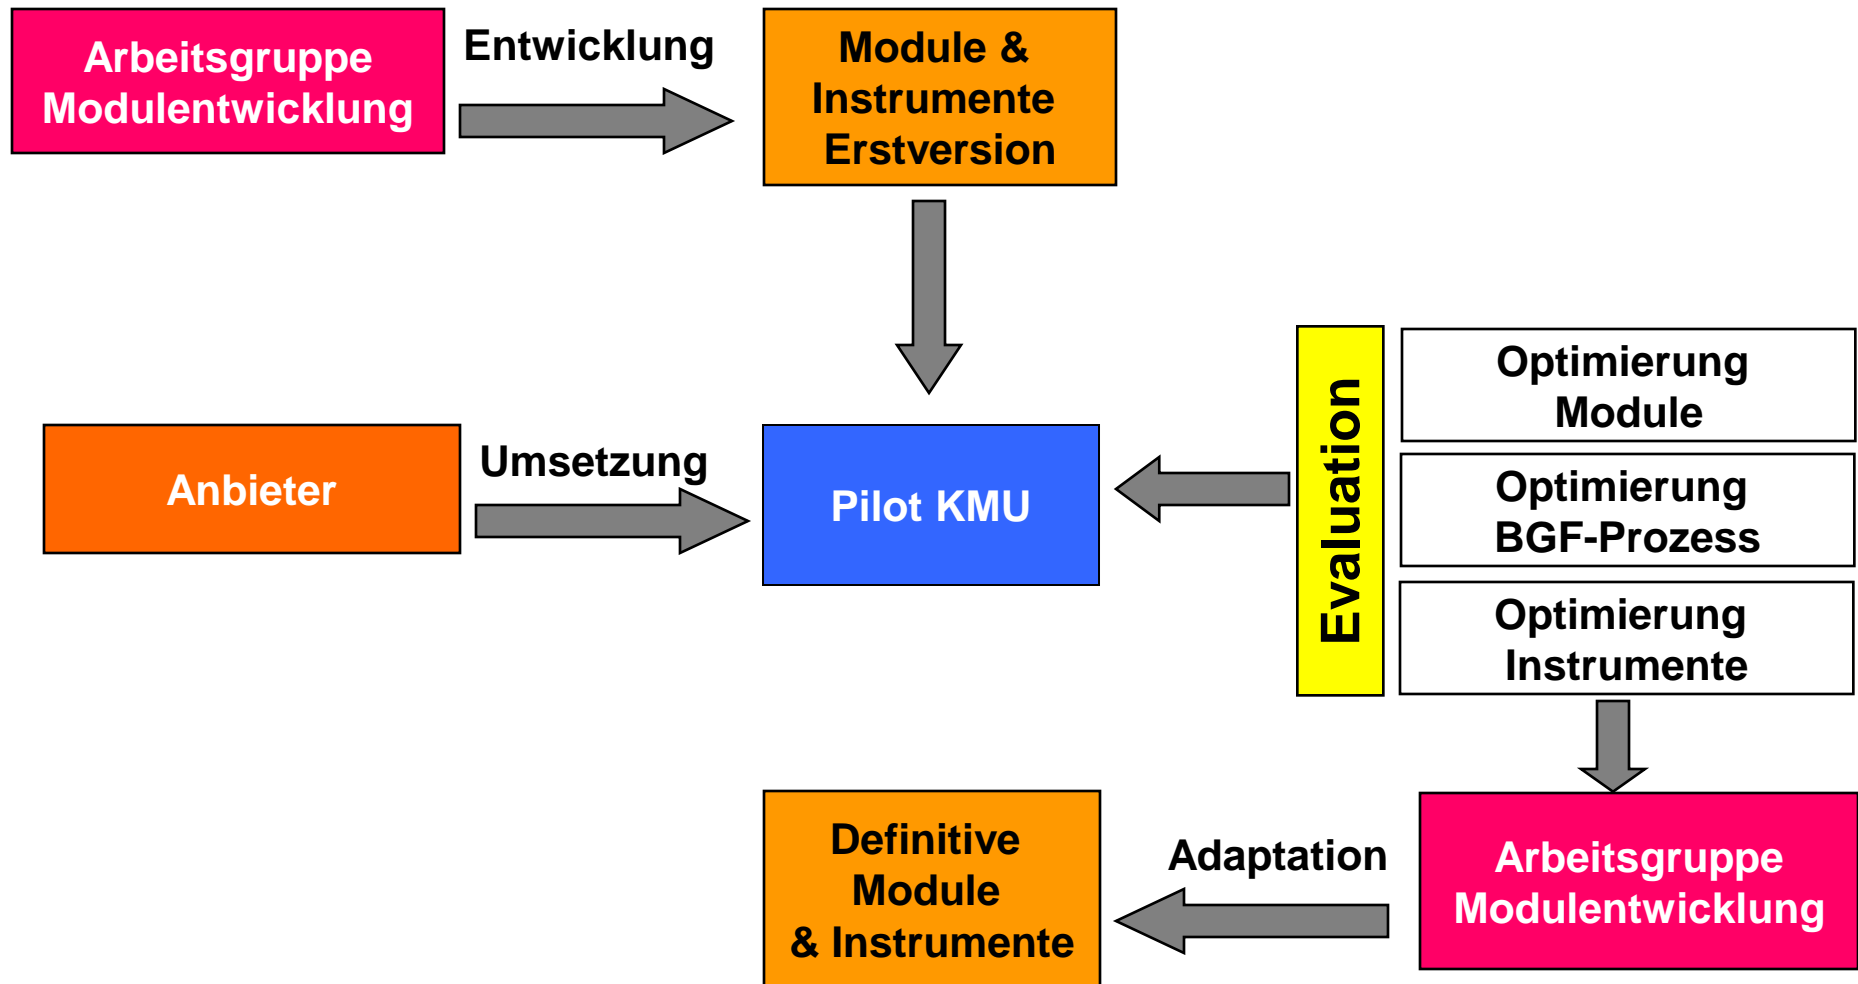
Arbeitsgruppe Modulentwicklung

Entwicklung

Module & Instrumente Erstversion

Anbieter

Umsetzung

Pilot KMU

Evaluation

Optimierung Module

Optimierung BGF-Prozess

Optimierung Instrumente

Definitive Module & Instrumente

Adaptation

Arbeitsgruppe Modulentwicklung